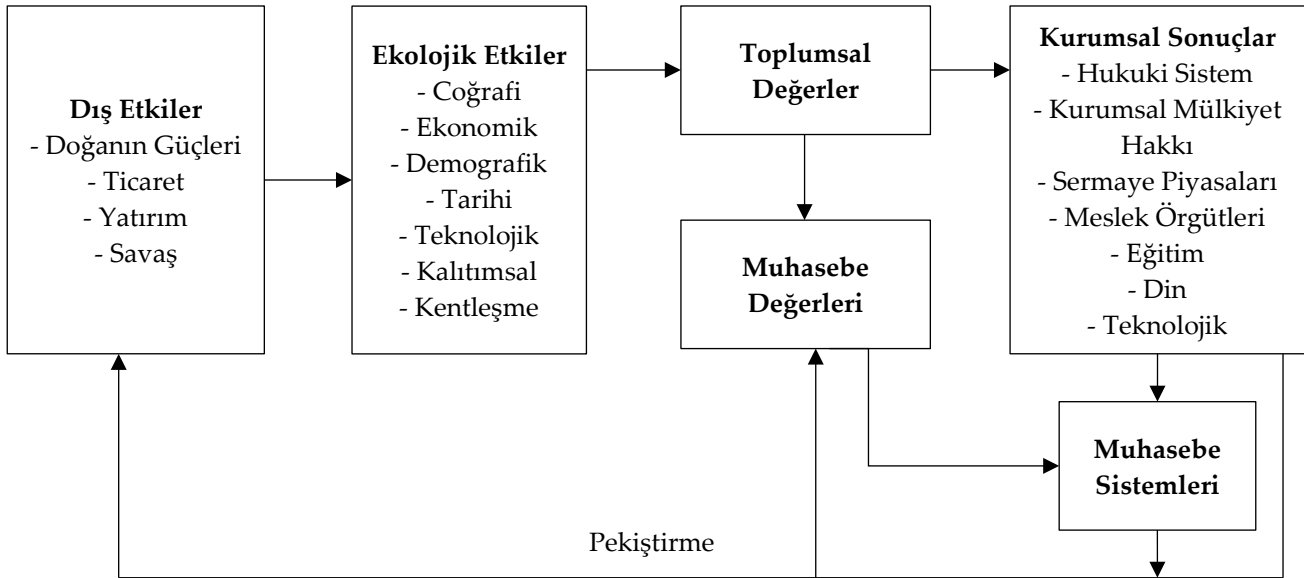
Dış Etkiler
- Doğanın Güçleri
- Ticaret
- Yatırım
- Savaş

Ekolojik Etkiler
- Coğrafi
- Ekonomik
- Demografik
- Tarihi
- Teknolojik
- Kalıtımsal
- Kentleşme

Toplumsal Değerler

Muhasebe Değerleri

Kurumsal Sonuçlar
- Hukuki Sistem
- Kurumsal Mülkiyet Hakkı
- Sermaye Piyasaları
- Meslek Örgütleri
- Eğitim
- Din
- Teknolojik

Muhasebe Sistemleri

Pekiştirme